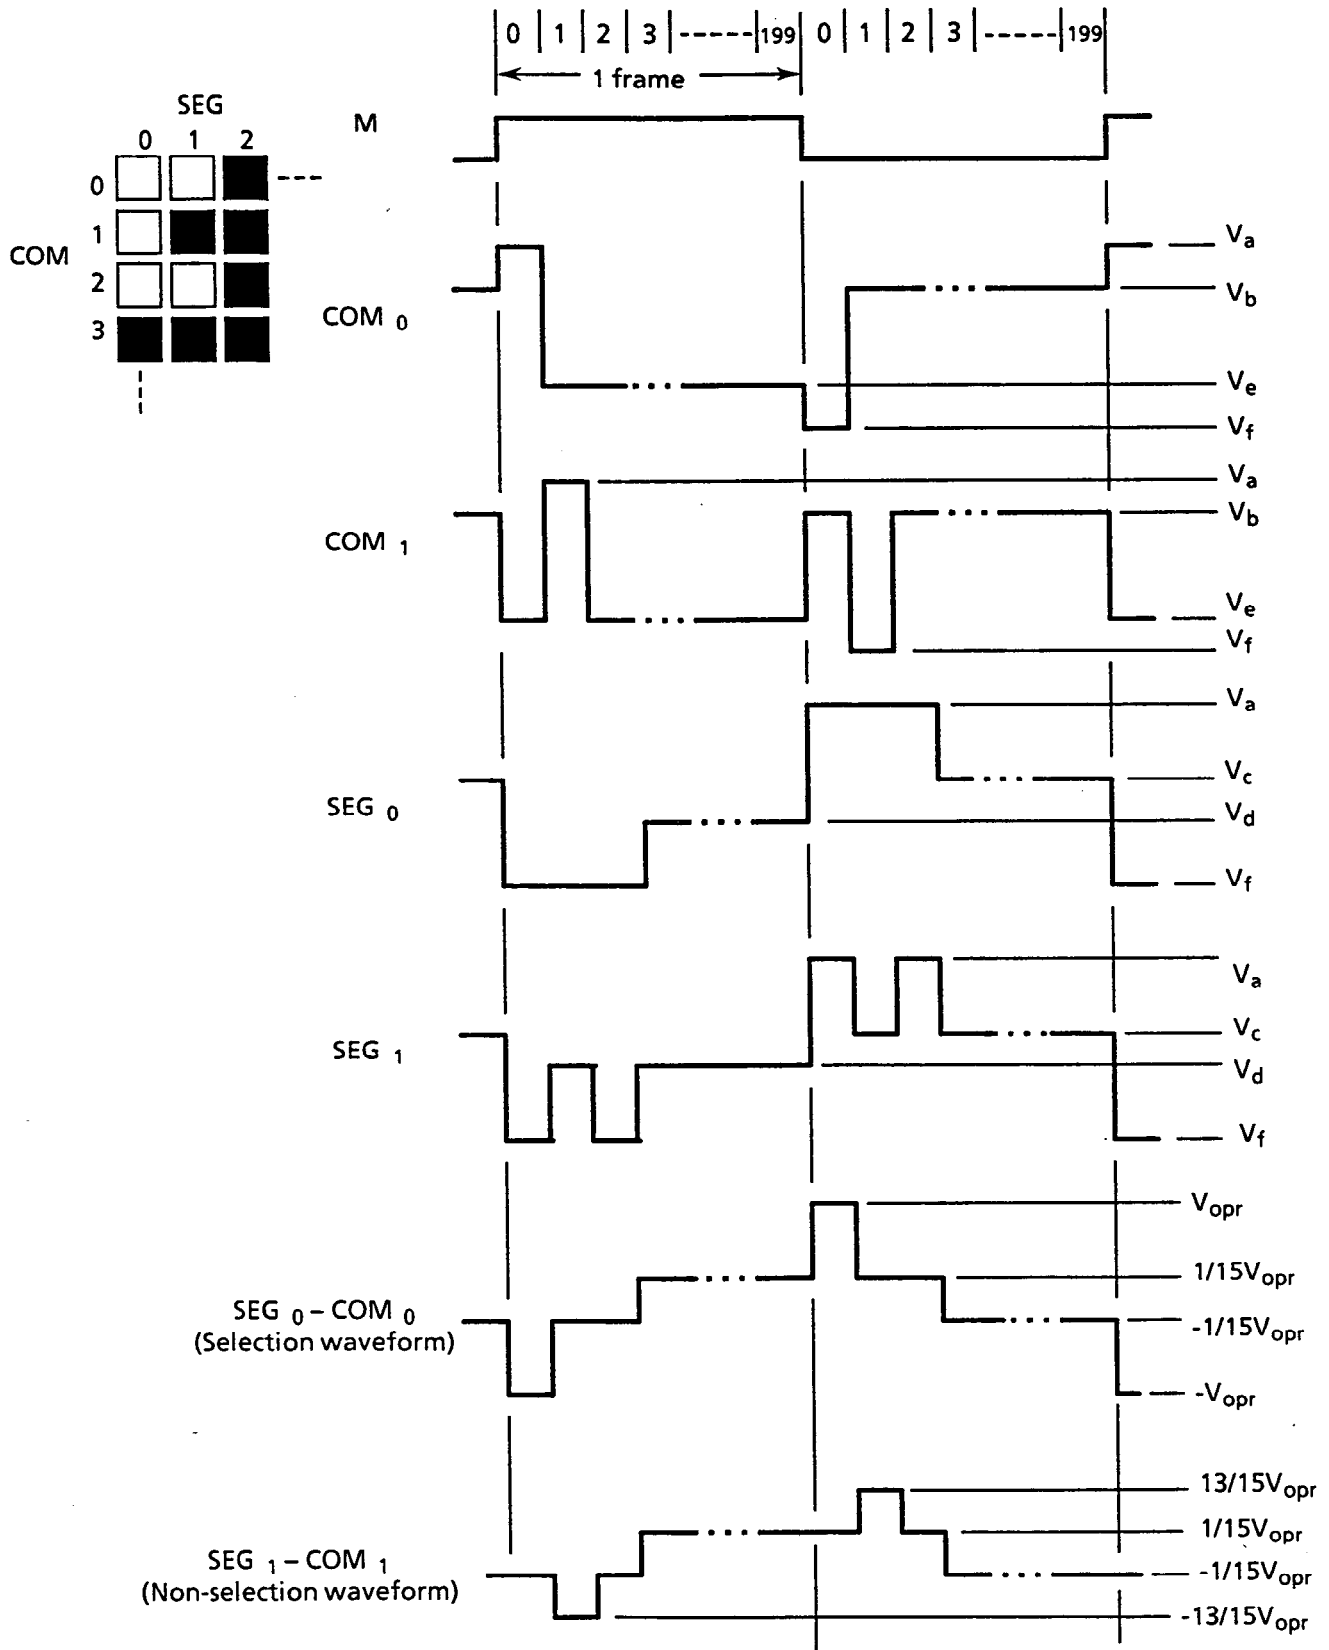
0 | 1 | 2 | 3 | ----- | 199 | 0 | 1 | 2 | 3 | ----- | 199

1 frame

SEG
0 1 2

0
1
2
3

COM

M

COM 0

$V_a$
$V_b$
$V_e$
$V_f$

COM 1

$V_a$
$V_b$
$V_e$
$V_f$

SEG 0

$V_a$
$V_c$
$V_d$
$V_f$

SEG 1

$V_a$
$V_c$
$V_d$
$V_f$

SEG 0 – COM 0
(Selection waveform)

$V_{opr}$
$1/15V_{opr}$
$-1/15V_{opr}$
$-V_{opr}$

SEG 1 – COM 1
(Non-selection waveform)

$13/15V_{opr}$
$1/15V_{opr}$
$-1/15V_{opr}$
$-13/15V_{opr}$